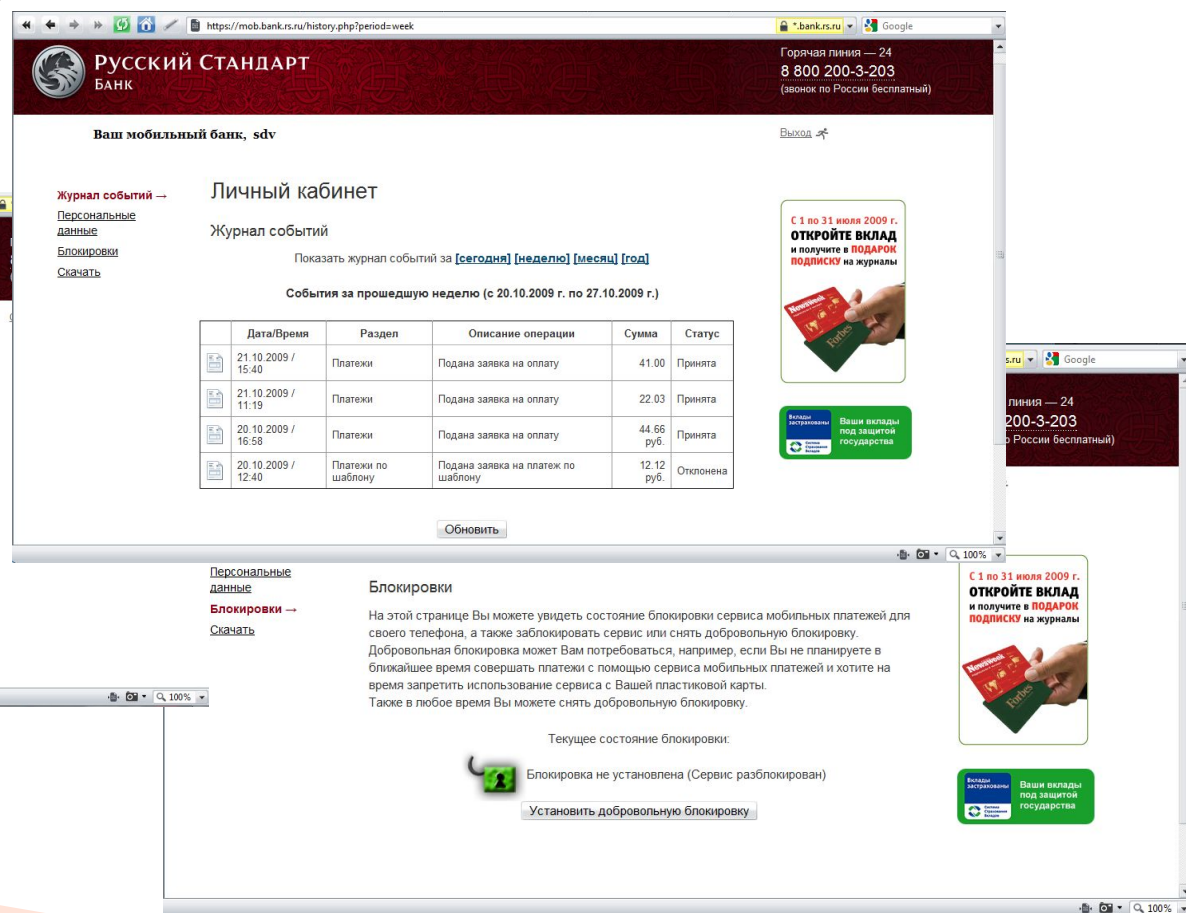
https://mob.bank.rs.ru/history.php?period=week
*.bank.rs.ru Google

Русский Стандарт
Банк

Горячая линия — 24
8 800 200-3-203
(звонок по России бесплатный)

Ваш мобильный банк, sdv

Выход

Журнал событий →
Персональные данные
Блокировки
Скачать

Личный кабинет

Журнал событий

Показать журнал событий за [сегодня] [неделю] [месяц] [год]

События за прошедшую неделю (с 20.10.2009 г. по 27.10.2009 г.)

| | Дата/Время | Раздел | Описание операции | Сумма | Статус |
|---|---|---|---|---|---|
| | 21.10.2009 / 15:40 | Платежи | Подана заявка на оплату | 41.00 | Принята |
| | 21.10.2009 / 11:19 | Платежи | Подана заявка на оплату | 22.03 | Принята |
| | 20.10.2009 / 16:58 | Платежи | Подана заявка на оплату | 44.66 руб. | Принята |
| | 20.10.2009 / 12:40 | Платежи по шаблону | Подана заявка на платеж по шаблону | 12.12 руб. | Отклонена |

Обновить

С 1 по 31 июля 2009 г.
ОТКРОЙТЕ ВКЛАД
и получите в ПОДАРОК
ПОДПИСКУ на журналы

Newsweek
Forbes

Вклады застрахованы
Система Страхования Вкладов
Ваши вклады под защитой государства

100%

s.ru Google
линия — 24
200-3-203
России бесплатный)

Персональные данные
Блокировки →
Скачать

Блокировки

На этой странице Вы можете увидеть состояние блокировки сервиса мобильных платежей для своего телефона, а также заблокировать сервис или снять добровольную блокировку.
Добровольная блокировка может Вам потребоваться, например, если Вы не планируете в ближайшее время совершать платежи с помощью сервиса мобильных платежей и хотите на время запретить использование сервиса с Вашей пластиковой карты.
Также в любое время Вы можете снять добровольную блокировку.

Текущее состояние блокировки:

Блокировка не установлена (Сервис разблокирован)

Установить добровольную блокировку

С 1 по 31 июля 2009 г.
ОТКРОЙТЕ ВКЛАД
и получите в ПОДАРОК
ПОДПИСКУ на журналы

Newsweek
Forbes

Вклады застрахованы
Система Страхования Вкладов
Ваши вклады под защитой государства

100%
100%